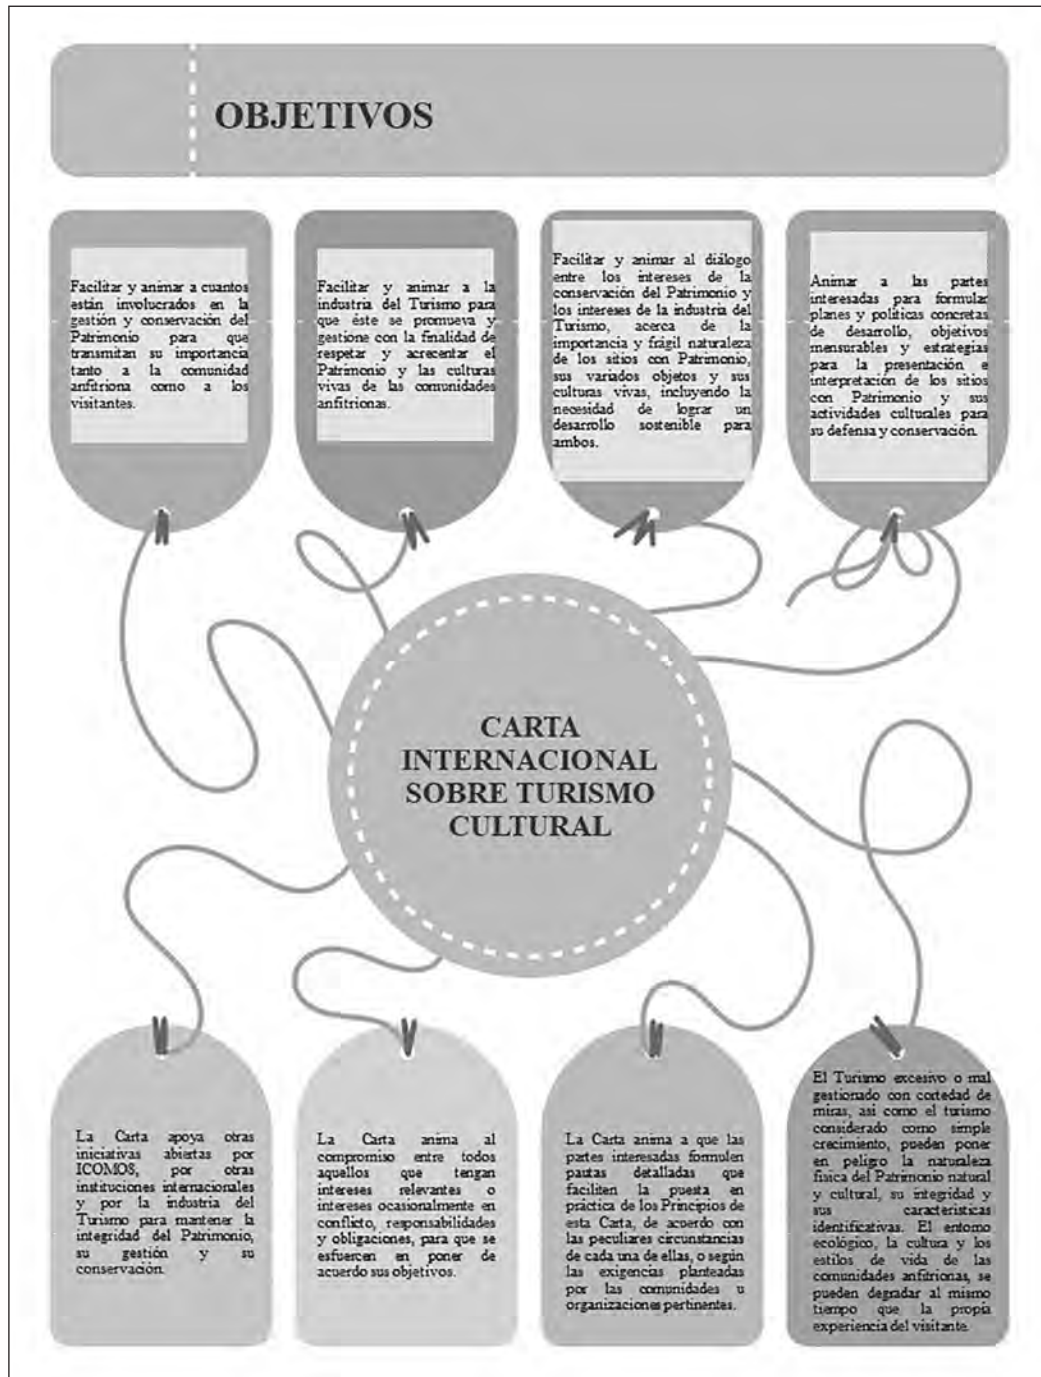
OBJETIVOS

Facilitar y animar a cuantos están involucrados en la gestión y conservación del Patrimonio para que transmitan su importancia tanto a la comunidad anfitriona como a los visitantes.

Facilitar y animar a la industria del Turismo para que éste se promueva y gestione con la finalidad de respetar y acrecentar el Patrimonio y las culturas vivas de las comunidades anfitrionas.

Facilitar y animar al diálogo entre los intereses de la conservación del Patrimonio y los intereses de la industria del Turismo, acerca de la importancia y frágil naturaleza de los sitios con Patrimonio, sus variados objetos y sus culturas vivas, incluyendo la necesidad de lograr un desarrollo sostenible para ambos.

Animar a las partes interesadas para formular planes y políticas concretas de desarrollo, objetivos mensurables y estrategias para la presentación e interpretación de los sitios con Patrimonio y sus actividades culturales para su defensa y conservación.

CARTA INTERNACIONAL SOBRE TURISMO CULTURAL

La Carta apoya otras iniciativas abiertas por ICOMOS, por otras instituciones internacionales y por la industria del Turismo para mantener la integridad del Patrimonio, su gestión y su conservación.

La Carta anima al compromiso entre todos aquellos que tengan intereses relevantes o intereses ocasionalmente en conflicto, responsabilidades y obligaciones, para que se esfuercen en poner de acuerdo sus objetivos.

La Carta anima a que las partes interesadas formulen pautas detalladas que faciliten la puesta en práctica de los Principios de esta Carta, de acuerdo con las peculiares circunstancias de cada una de ellas, o según las exigencias planteadas por las comunidades u organizaciones pertinentes.

El Turismo excesivo o mal gestionado con cortedad de miras, así como el turismo considerado como simple crecimiento, pueden poner en peligro la naturaleza física del Patrimonio natural y cultural, su integridad y sus características identificativas. El entorno ecológico, la cultura y los estilos de vida de las comunidades anfitrionas, se pueden degradar al mismo tiempo que la propia experiencia del visitante.